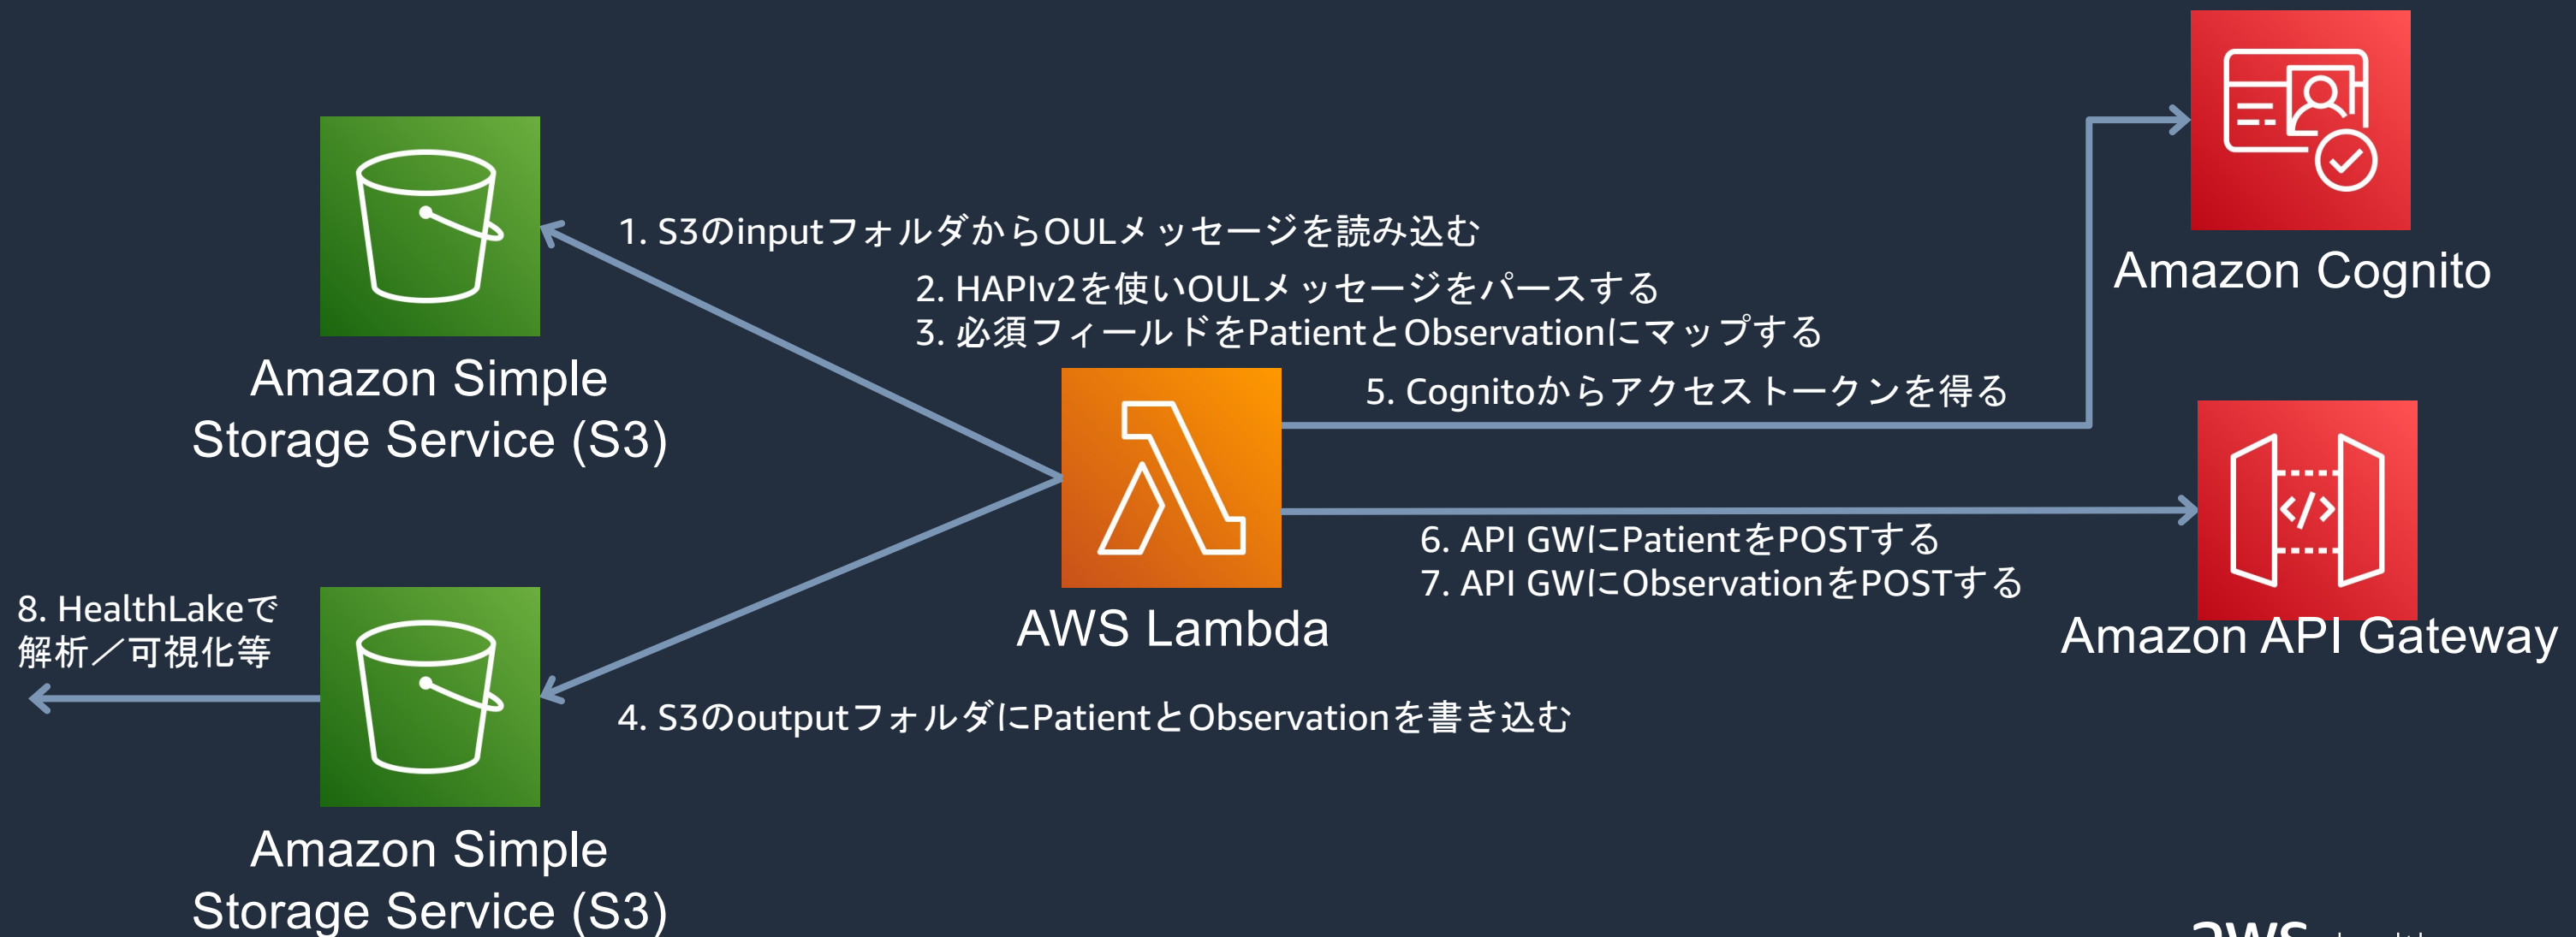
1. S3のinputフォルダからOULメッセージを読み込む

2. HAPIv2を使いOULメッセージをパースする
3. 必須フィールドをPatientとObservationにマップする

Amazon Cognito

Amazon Simple Storage Service (S3)

5. Cognitoからアクセストークンを得る

AWS Lambda

6. API GWにPatientをPOSTする
7. API GWにObservationをPOSTする

Amazon API Gateway

8. HealthLakeで解析／可視化等

4. S3のoutputフォルダにPatientとObservationを書き込む

Amazon Simple Storage Service (S3)

aws